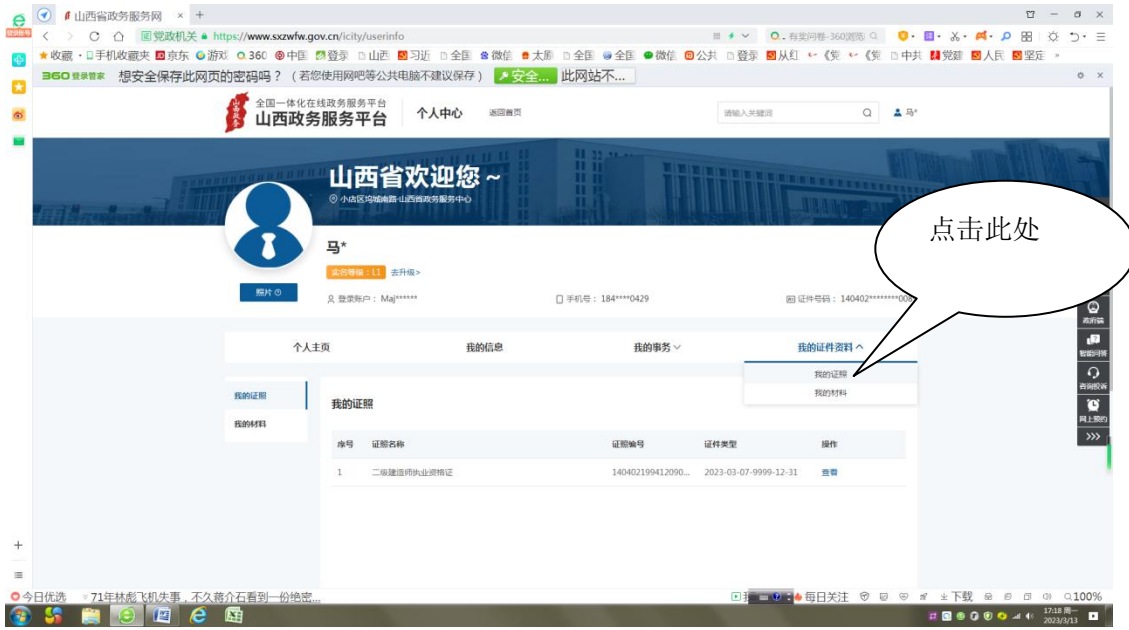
山西省政务服务网 × +

< > C ⌂ 党政机关 https://www.sxzwfw.gov.cn/icity/userinfo

有奖问卷-360浏览

★收藏 · 手机收藏夹 京东 游戏 360 中国 登录 山西 习近 全国 微信 太原 全国 全国 微信 公共 登录 从红 《党 《党 中共 党建 人民 坚定 »

360登录管家 想安全保存此网页的密码吗？（若您使用网吧等公共电脑不建议保存） 安全... 此网站不...

全国一体化在线政务服务平台
山西政务服务平台 个人中心 返回首页 请输入关键词 马*

山西省欢迎您 ~
小店区坞城南路·山西省政务服务中心

点击此处

马*
实名等级：L1 去升级>
照片
登录账户：Maj****** 手机号：184****0429 证件号码：140402********00

个人主页 我的信息 我的事务 我的证件资料

我的证照
我的材料

我的证照
我的材料

我的证照

| 序号 | 证照名称 | 证照编号 | 证件类型 | 操作 |
|---|---|---|---|---|
| 1 | 二级建造师执业资格证 | 140402199412090... | 2023-03-07-9999-12-31 | 查看 |

政府号
智能问答
咨询投诉
网上预约

今日优选 71年林彪飞机失事，不久蒋介石看到一份绝密...
每日关注 下载 100%
17:18 周一 2023/3/13